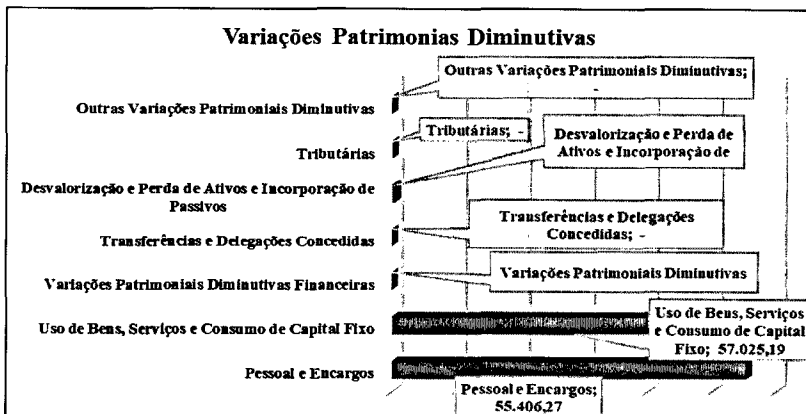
Variações Patrimonias Diminutivas

Outras Variações Patrimoniais Diminutivas;
-

Outras Variações Patrimoniais Diminutivas

Tributárias; -

Desvalorização e Perda de Ativos e Incorporação de

Tributárias

Desvalorização e Perda de Ativos e Incorporação de Passivos

Transferências e Delegações Concedidas; -

Transferências e Delegações Concedidas

Variações Patrimoniais Diminutivas

Variações Patrimoniais Diminutivas Financeiras

Uso de Bens, Serviços e Consumo de Capital Fixo; 57.025,19

Uso de Bens, Serviços e Consumo de Capital Fixo

Pessoal e Encargos

Pessoal e Encargos; 55.406,27